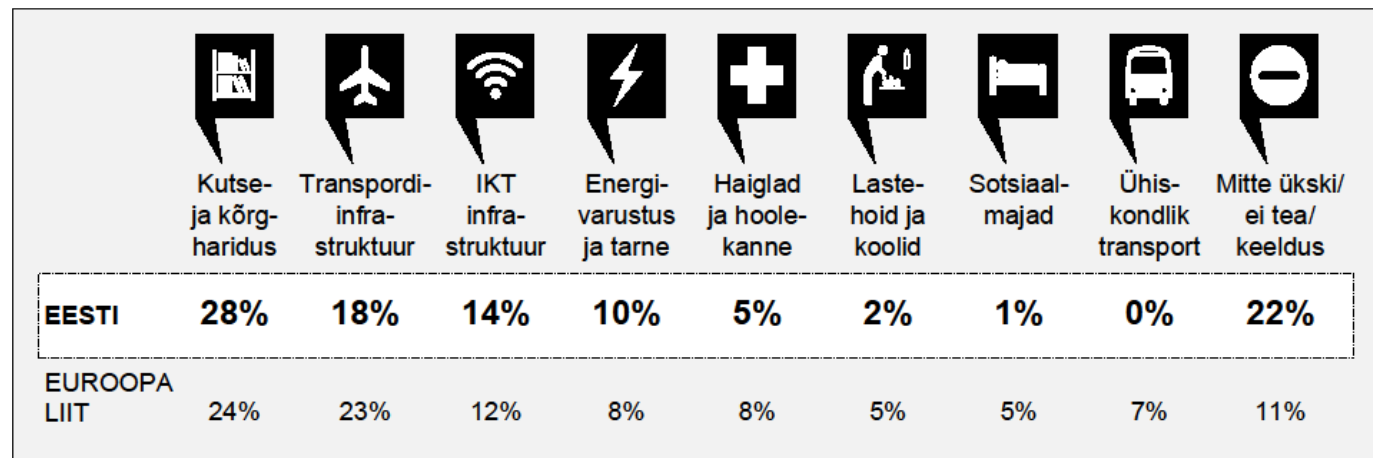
| | Kutse- ja kõrg-haridus | Transpordi-infra-struktuur | IKT infra-struktuur | Energi-varustus ja tarne | Haiglad ja hoole-kanne | Laste-hoid ja koolid | Sotsiaal-majad | Ühis-kondlik transport | Mitte ükski/ ei tea/ keeldus |
|---|---|---|---|---|---|---|---|---|---|
| EESTI | 28% | 18% | 14% | 10% | 5% | 2% | 1% | 0% | 22% |
| EUROOPA LIIT | 24% | 23% | 12% | 8% | 8% | 5% | 5% | 7% | 11% |